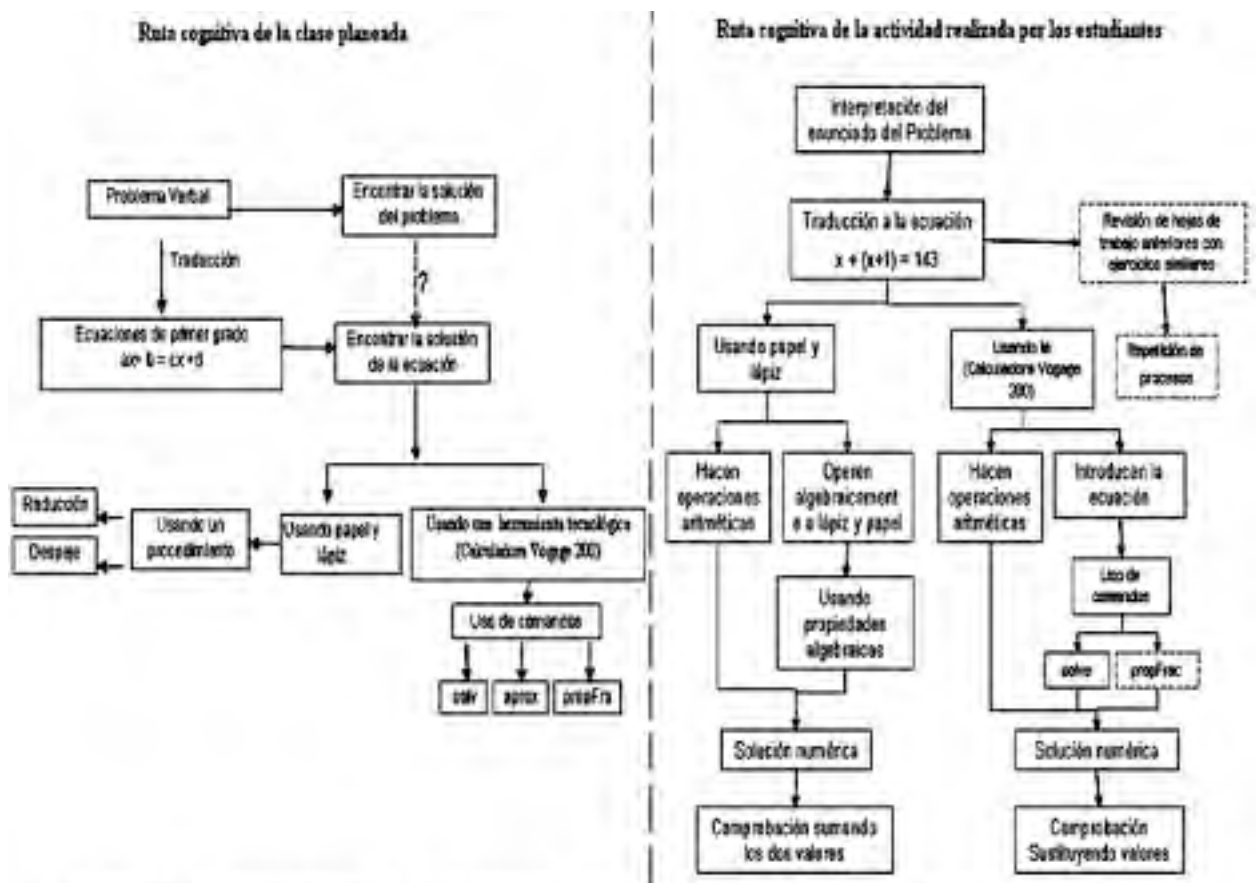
Ruta cognitiva de la clase planeada

Problema Verbal

Encontrar la solución del problema

Traducción

?

Ecuaciones de primer grado $ax+b=cx+d$

Encontrar la solución de la ecuación

Reducción

Despeje

Usando un procedimiento

Usando papel y lápiz

Usando una herramienta tecnológica (Calculadora Voyage 200)

Uso de comandos

solv

aprox

propFra

Ruta cognitiva de la actividad realizada por los estudiantes

Interpretación del enunciado del Problema

Traducción a la ecuación $x+(x+1)=143$

Revisión de hojas de trabajo anteriores con ejercicios similares

Repetición de procesos

Usando papel y lápiz

Usando la (Calculadora Voyage 200)

Hacen operaciones aritméticas

Operan algebraicamente a lápiz y papel

Usando propiedades algebraicas

Hacen operaciones aritméticas

Introducen la ecuación

Uso de comandos

solve

propFrac

Solución numérica

Solución numérica

Comprobación sumando los dos valores

Comprobación Sustituyendo valores